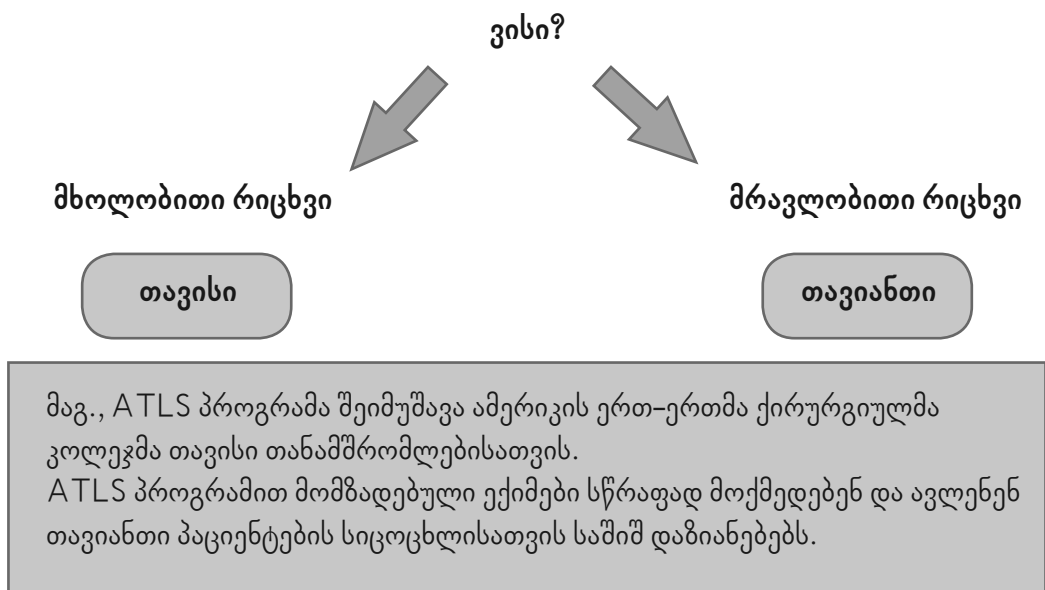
ვისი?

მხოლობითი რიცხვი

მრავლობითი რიცხვი

თავისი

თავიანთი

მაგ., ATLS პროგრამა შეიმუშავა ამერიკის ერთ–ერთმა ქირურგიულმა კოლეჯმა თავისი თანამშრომლებისათვის.
ATLS პროგრამით მომზადებული ექიმები სწრაფად მოქმედებენ და ავლენენ თავიანთი პაციენტების სიცოცხლისათვის საშიშ დაზიანებებს.